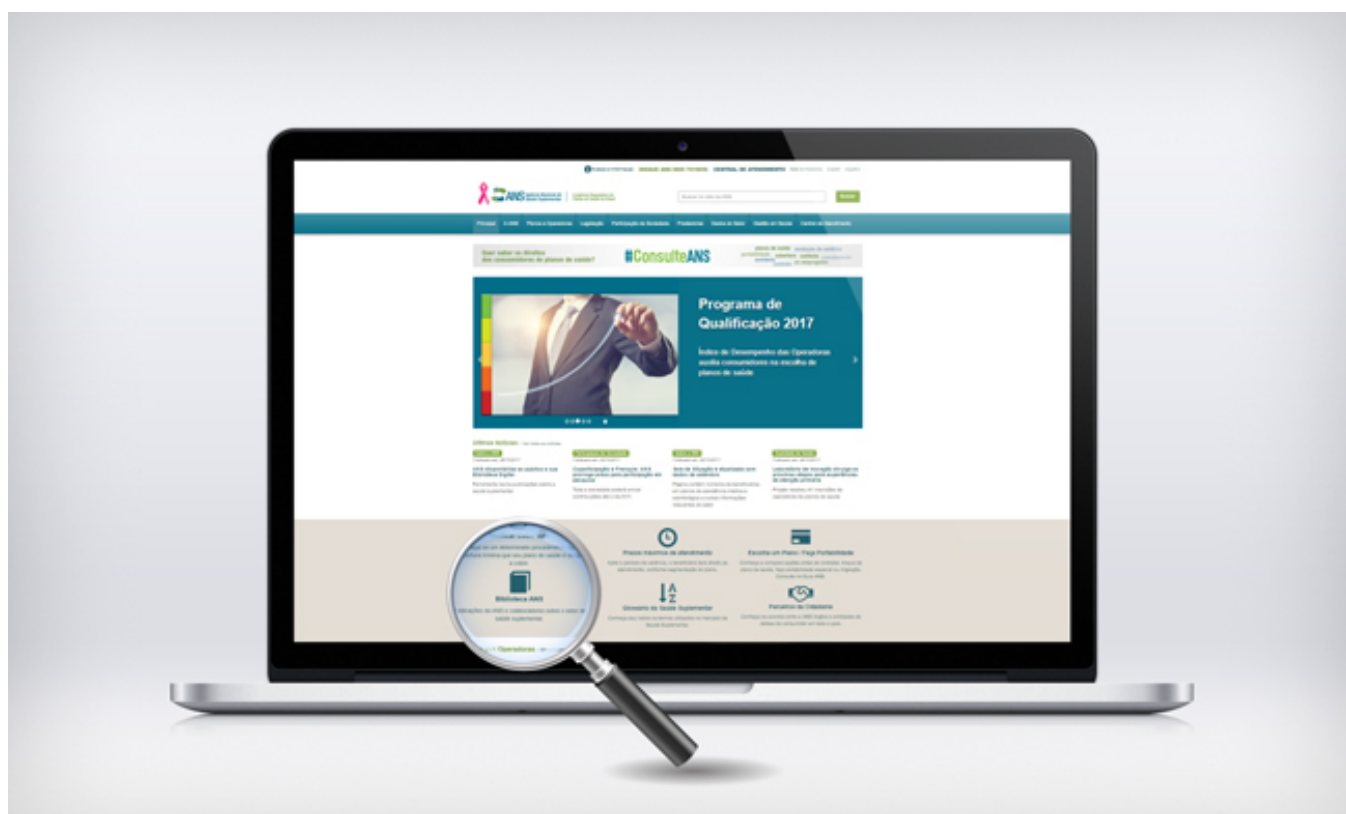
CENTRAL DE ATENDIMENTO

ANS

Buscar

Principal

#ConsulteANS

Programa de Qualificação 2017

Índice de Desempenho das Operadoras auxilia consumidores na escolha de planos de saúde

Últimas Notícias

Prazos máximos de atendimento

Escolha um Plano / Faça Portabilidade

Biblioteca ANS

Glossário da Saúde Suplementar

Parceiros do Cidadão

Operadoras